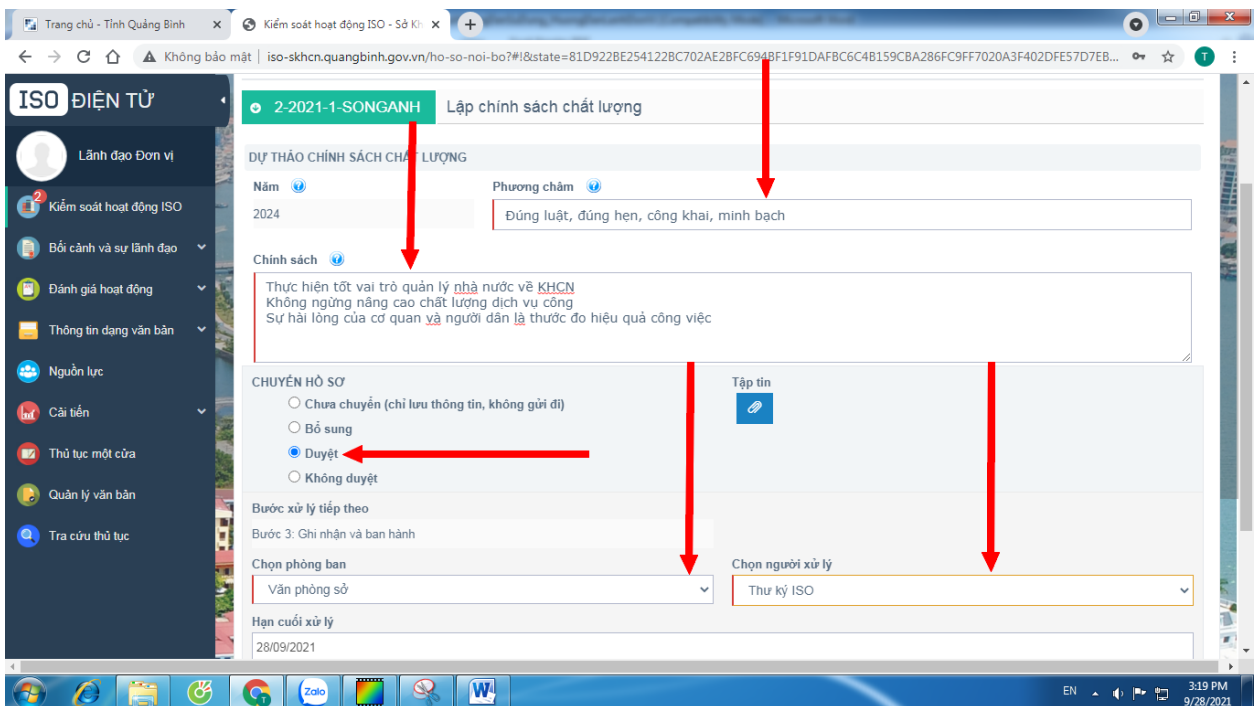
Trang chủ - Tỉnh Quảng Bình ×
Kiểm soát hoạt động ISO - Sở Kh ×
+

Không bảo mật | iso-skhcn.quangbinh.gov.vn/ho-so-noi-bo?#!&state=81D922BE254122BC702AE2BFC694BF1F91DAFBC6C4B159CBA286FC9FF7020A3F402DFE57D7EB...

ISO ĐIỆN TỬ

Lãnh đạo Đơn vị

2 Kiểm soát hoạt động ISO
Bối cảnh và sự lãnh đạo
Đánh giá hoạt động
Thông tin dạng văn bản
Nguồn lực
Cải tiến
Thủ tục một cửa
Quản lý văn bản
Tra cứu thủ tục

2-2021-1-SONGANH
Lập chính sách chất lượng

DỰ THẢO CHÍNH SÁCH CHẤT LƯỢNG

Năm
2024

Phương châm
Đúng luật, đúng hẹn, công khai, minh bạch

Chính sách
Thực hiện tốt vai trò quản lý nhà nước về KHCN
Không ngừng nâng cao chất lượng dịch vụ công
Sự hài lòng của cơ quan và người dân là thước đo hiệu quả công việc

CHUYỂN HỒ SƠ
Chưa chuyển (chỉ lưu thông tin, không gửi đi)
Bổ sung
Duyệt
Không duyệt

Tập tin

Bước xử lý tiếp theo
Bước 3: Ghi nhận và ban hành

Chọn phòng ban
Văn phòng sở

Chọn người xử lý
Thư ký ISO

Hạn cuối xử lý
28/09/2021

EN
3:19 PM
9/28/2021